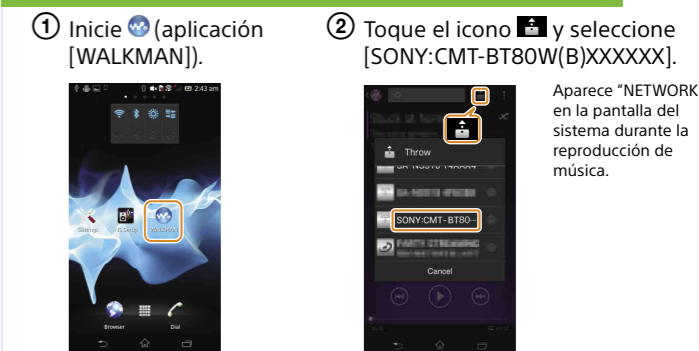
① Inicie (aplicación [WALKMAN]).

2:43 am

Settings

Browser

Dial

② Toque el icono y seleccione [SONY:CMT-BT80W(B)XXXXXX].

Throw

SONY:CMT-BT80

Cancel

Aparece “NETWORK en la pantalla del sistema durante la reproducción de música.